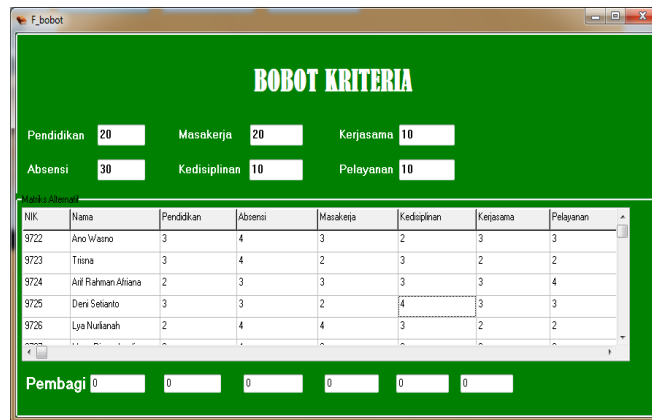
F_bobot

BOBOT KRITERIA

Pendidikan 20
Masakerja 20
Kerjasama 10
Absensi 30
Kedisiplinan 10
Pelayanan 10

Matriks Alternatif

| NIK | Nama | Pendidikan | Absensi | Masakerja | Kedisiplinan | Kerjasama | Pelayanan |
|---|---|---|---|---|---|---|---|
| 9722 | Ano Wasno | 3 | 4 | 3 | 2 | 3 | 3 |
| 9723 | Trisna | 3 | 4 | 2 | 3 | 2 | 2 |
| 9724 | Arif Rahman Afriana | 2 | 3 | 3 | 3 | 3 | 4 |
| 9725 | Deni Setianto | 3 | 3 | 2 | 4 | 3 | 3 |
| 9726 | Lya Nurlianah | 2 | 4 | 4 | 3 | 2 | 2 |
| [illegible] | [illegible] | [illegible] | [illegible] | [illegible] | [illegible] | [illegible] | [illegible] |

Pembagi 0 0 0 0 0 0